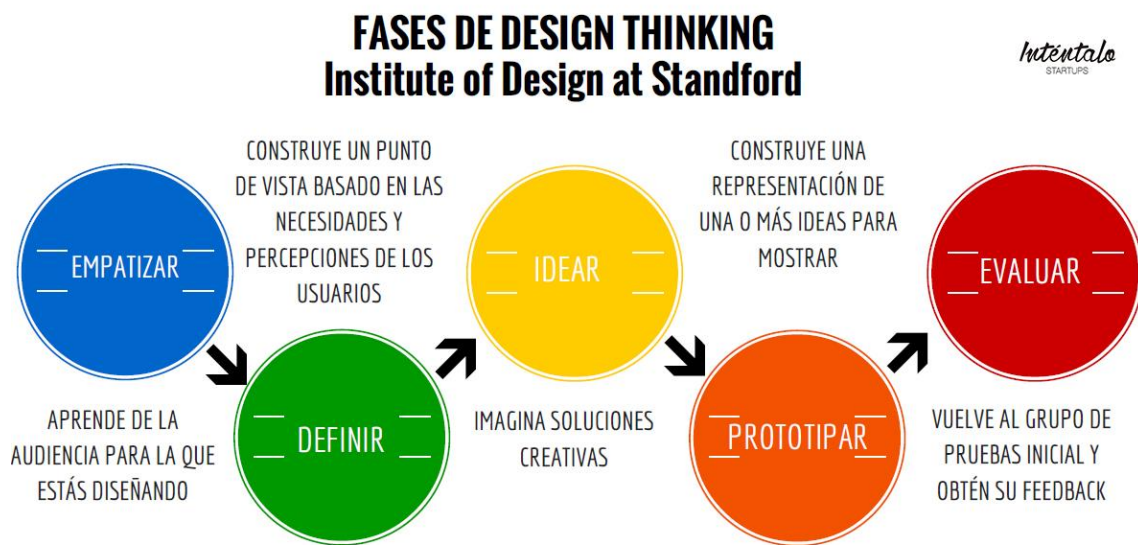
FASES DE DESIGN THINKING
Institute of Design at Standford

Inténtalo
STARTUPS

EMPATIZAR

APRENDE DE LA AUDIENCIA PARA LA QUE ESTÁS DISEÑANDO

CONSTRUYE UN PUNTO DE VISTA BASADO EN LAS NECESIDADES Y PERCEPCIONES DE LOS USUARIOS

DEFINIR

IDEAR

IMAGINA SOLUCIONES CREATIVAS

CONSTRUYE UNA REPRESENTACIÓN DE UNA O MÁS IDEAS PARA MOSTRAR

PROTOTIPAR

EVALUAR

VUELVE AL GRUPO DE PRUEBAS INICIAL Y OBTÉN SU FEEDBACK